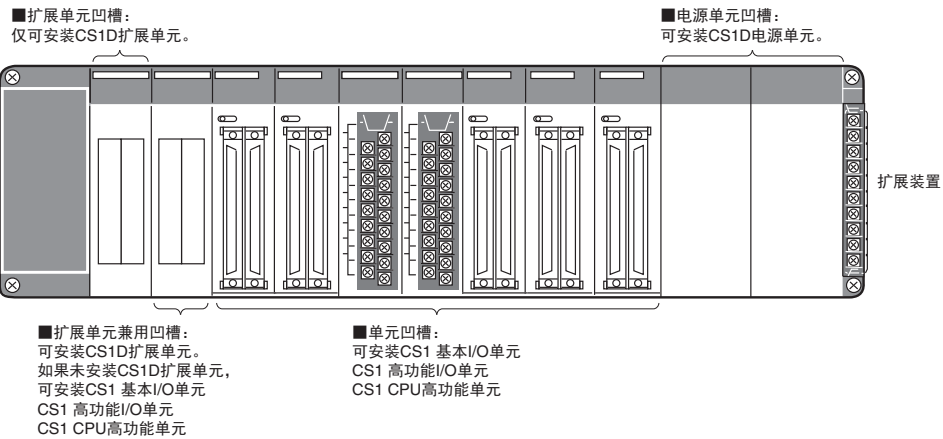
■扩展单元凹槽：
仅可安装CS1D扩展单元。

■电源单元凹槽：
可安装CS1D电源单元。

扩展装置

■扩展单元兼用凹槽：
可安装CS1D扩展单元。
如果未安装CS1D扩展单元，
可安装CS1 基本I/O单元
CS1 高功能I/O单元
CS1 CPU高功能单元

■单元凹槽：
可安装CS1 基本I/O单元
CS1 高功能I/O单元
CS1 CPU高功能单元